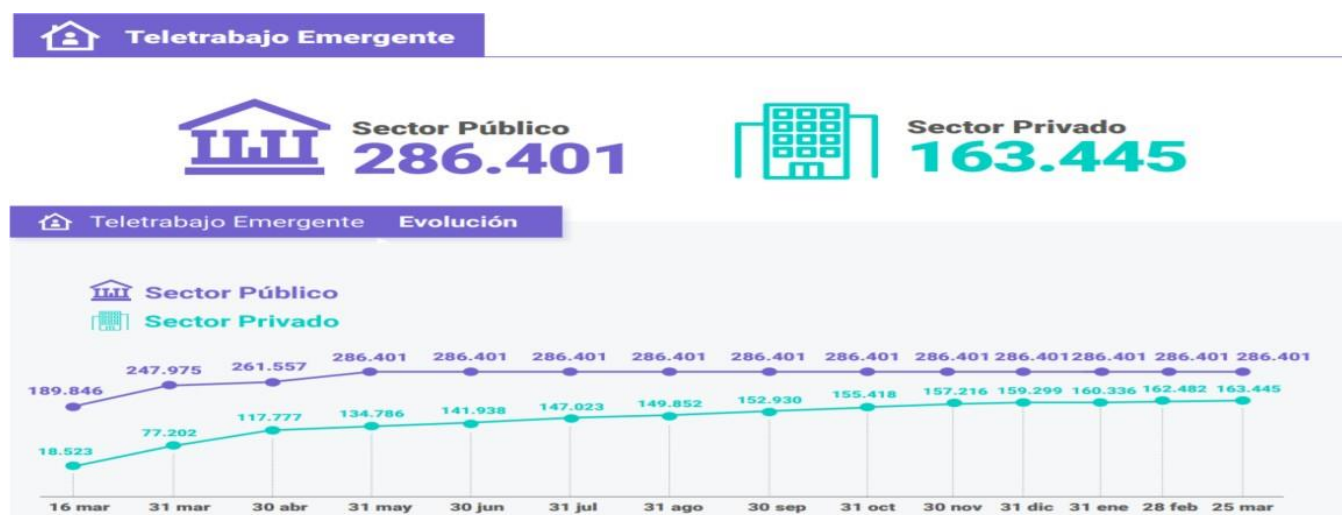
Teletrabajo Emergente

Sector Público
286.401

Sector Privado
163.445

Teletrabajo Emergente Evolución

Sector Público
Sector Privado

| | 16 mar | 31 mar | 30 abr | 31 may | 30 jun | 31 jul | 31 ago | 30 sep | 31 oct | 30 nov | 31 dic | 31 ene | 28 feb | 25 mar |
|---|---|---|---|---|---|---|---|---|---|---|---|---|---|---|
| Sector Público | 189.846 | 247.975 | 261.557 | 286.401 | 286.401 | 286.401 | 286.401 | 286.401 | 286.401 | 286.401 | 286.401 | 286.401 | 286.401 | 286.401 |
| Sector Privado | 18.523 | 77.202 | 117.777 | 134.786 | 141.938 | 147.023 | 149.852 | 152.930 | 155.418 | 157.216 | 159.299 | 160.336 | 162.482 | 163.445 |